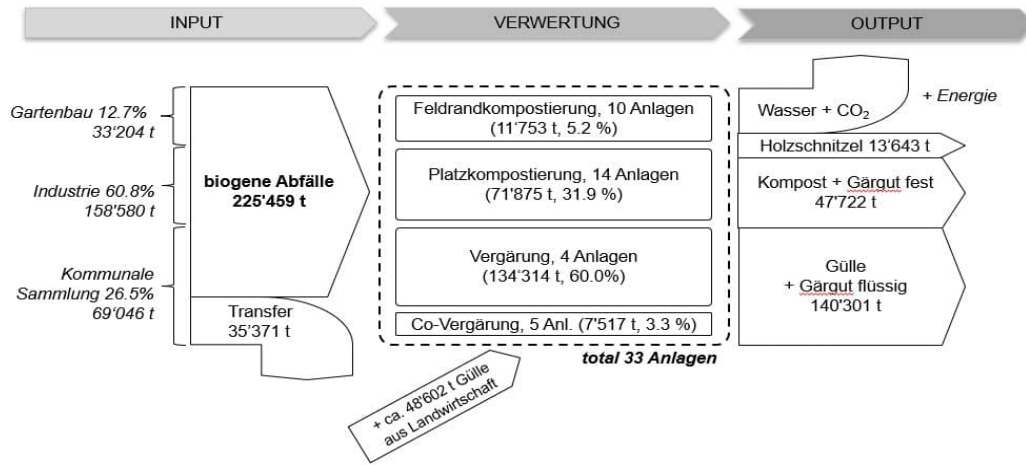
INPUT

VERWERTUNG

OUTPUT

Gartenbau 12.7% 33'204 t

Industrie 60.8% 158'580 t

Kommunale Sammlung 26.5% 69'046 t

biogene Abfälle 225'459 t

Transfer 35'371 t

Feldrandkompostierung, 10 Anlagen (11'753 t, 5.2 %)

Platzkompostierung, 14 Anlagen (71'875 t, 31.9 %)

Vergärung, 4 Anlagen (134'314 t, 60.0%)

Co-Vergärung, 5 Anl. (7'517 t, 3.3 %)

total 33 Anlagen

+ ca. 48'602 t Gülle aus Landwirtschaft

Wasser + $CO_2$

+ Energie

Holzschnitzel 13'643 t

Kompost + Gärgut fest 47'722 t

Gülle + Gärgut flüssig 140'301 t